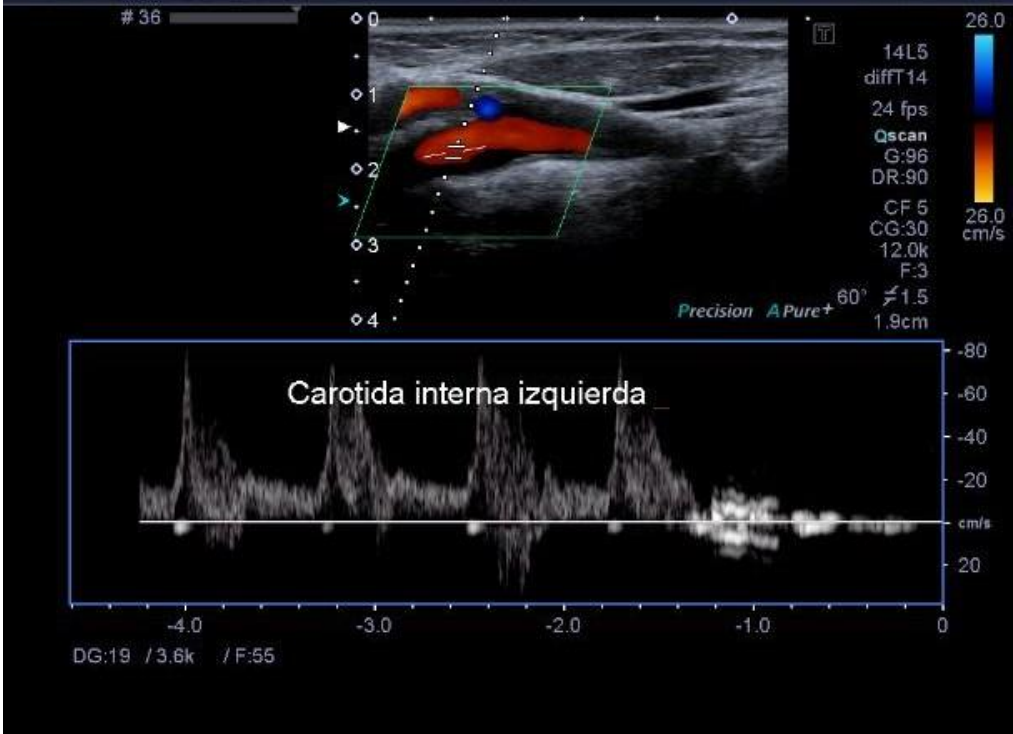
# 36

0
1
2
3
4

14L5
diffT14
24 fps
Qscan
G:96
DR:90
CF 5
CG:30
12.0k
F:3
60° ⊀1.5
1.9cm

26.0
26.0
cm/s

Precision APure+

Carotida interna izquierda

-80
-60
-40
-20
cm/s
20

-4.0
-3.0
-2.0
-1.0
0

DG:19 / 3.6k / F:55